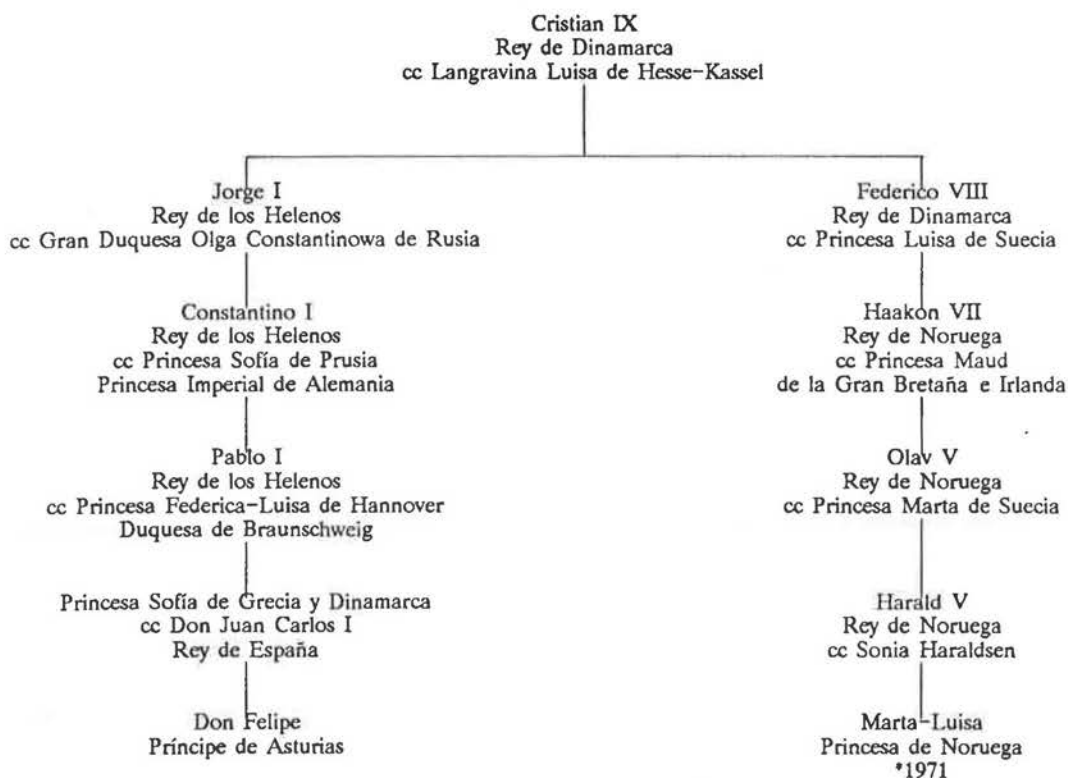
Cristian IX
Rey de Dinamarca
cc Langravina Luisa de Hesse-Kassel

Jorge I
Rey de los Helenos
cc Gran Duquesa Olga Constantinowa de Rusia

Constantino I
Rey de los Helenos
cc Princesa Sofía de Prusia
Princesa Imperial de Alemania

Pablo I
Rey de los Helenos
cc Princesa Federica-Luisa de Hannover
Duquesa de Braunschweig

Princesa Sofía de Grecia y Dinamarca
cc Don Juan Carlos I
Rey de España

Don Felipe
Príncipe de Asturias

Federico VIII
Rey de Dinamarca
cc Princesa Luisa de Suecia

Haakon VII
Rey de Noruega
cc Princesa Maud
de la Gran Bretaña e Irlanda

Olav V
Rey de Noruega
cc Princesa Marta de Suecia

Harald V
Rey de Noruega
cc Sonia Haraldsen

Marta-Luisa
Princesa de Noruega
*1971